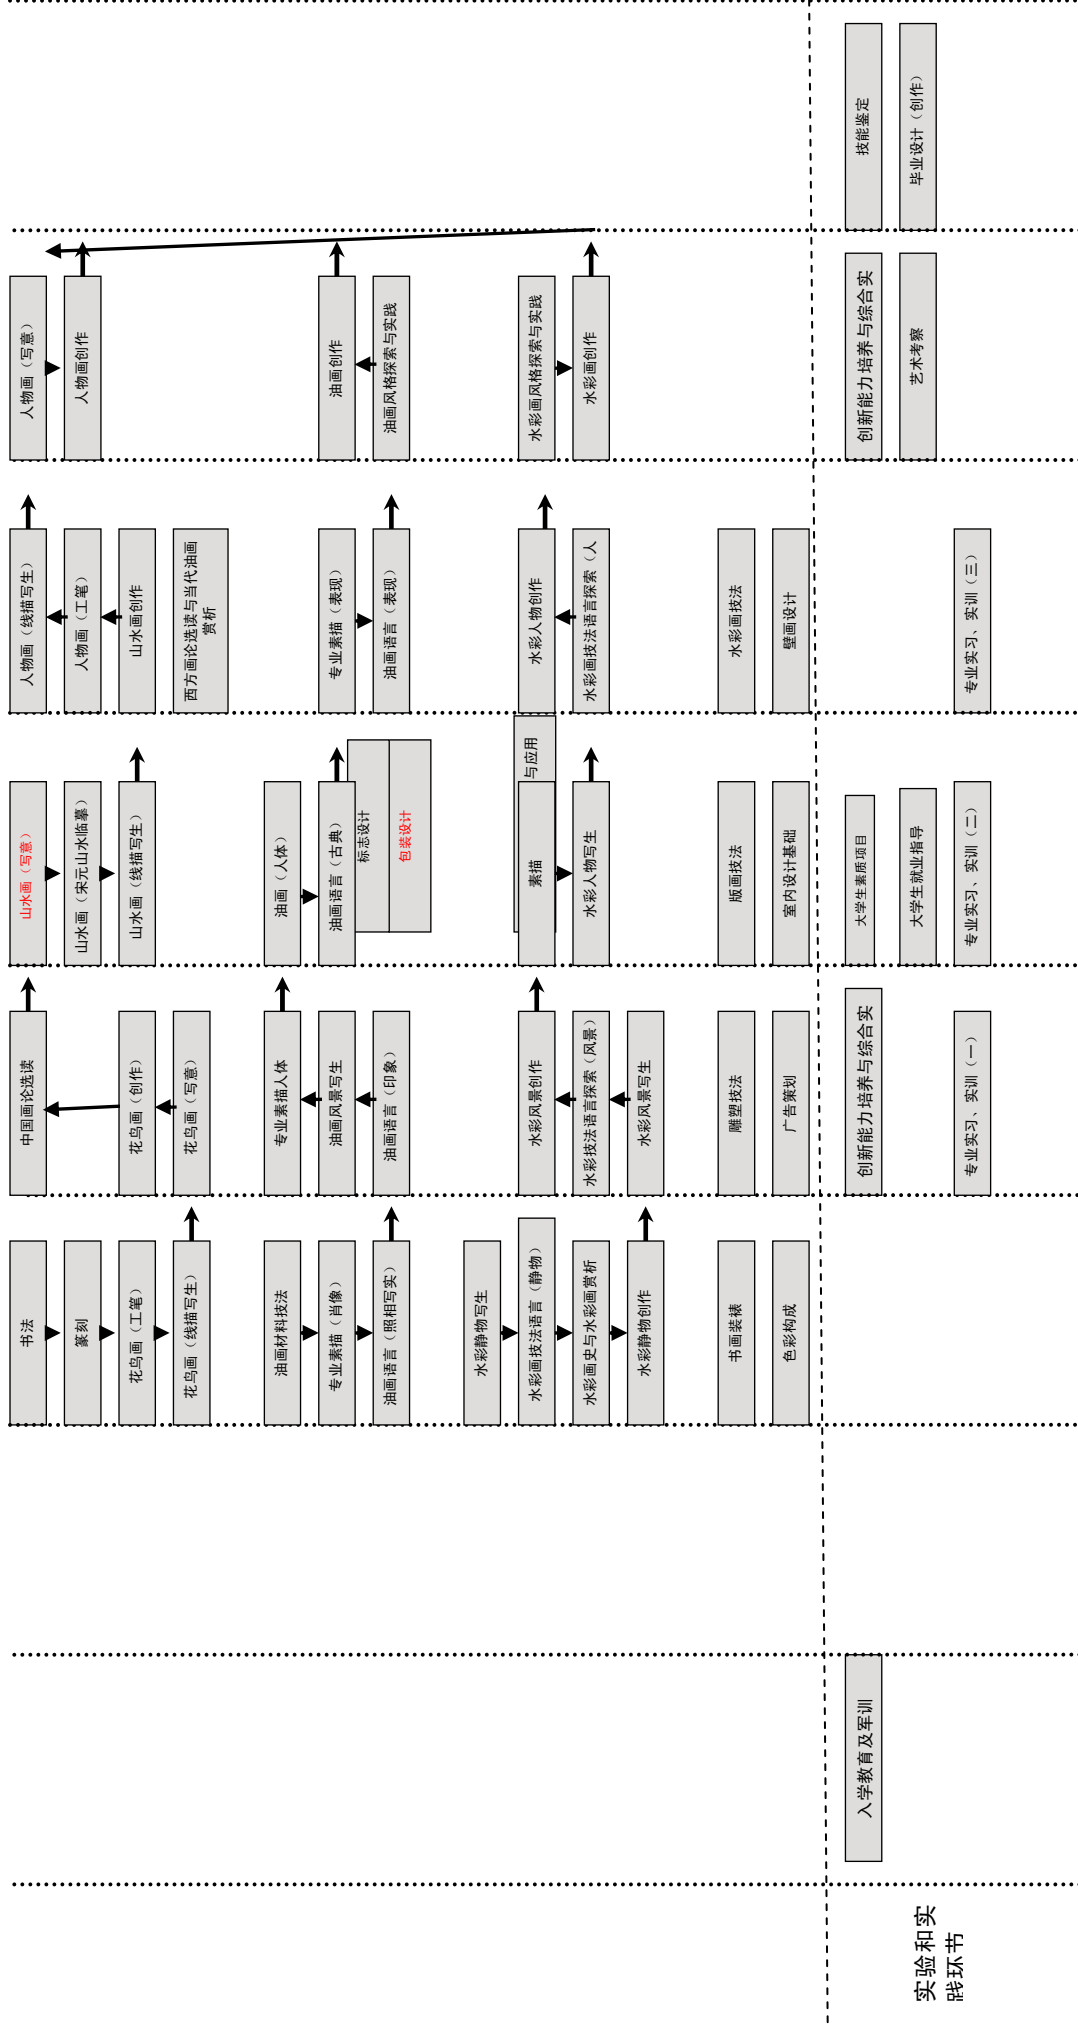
技能鉴定
毕业设计（创作）

人物画（写意）
人物画创作
油画创作
油画风格探索与实践
水彩画风格探索与实践
水彩画创作
创新能力培养与综合实
艺术考察

人物画（线描写生）
人物画（工笔）
山水画创作
西方画论选读与当代油画赏析
专业素描（表现）
油画语言（表现）
水彩人物创作
水彩画技法语言探索（人
水彩画技法
壁画设计
专业实习、实训（三）

山水画（写意）
山水画（宋元山水临摹）
山水画（线描写生）
油画（人体）
油画语言（古典）
标志设计
包装设计
与应用
素描
水彩人物写生
版画技法
室内设计基础
大学生素质项目
大学生就业指导
专业实习、实训（二）

中国画论选读
花鸟画（创作）
花鸟画（写意）
专业素描人体
油画风景写生
油画语言（印象）
水彩风景创作
水彩技法语言探索（风景）
水彩风景写生
雕塑技法
广告策划
创新能力培养与综合实
专业实习、实训（一）

书法
篆刻
花鸟画（工笔）
花鸟画（线描写生）
油画材料技法
专业素描（肖像）
油画语言（照相写实）
水彩静物写生
水彩画技法语言（静物）
水彩画史与水彩画赏析
水彩静物创作
书画装裱
色彩构成

入学教育及军训

实验和实践环节